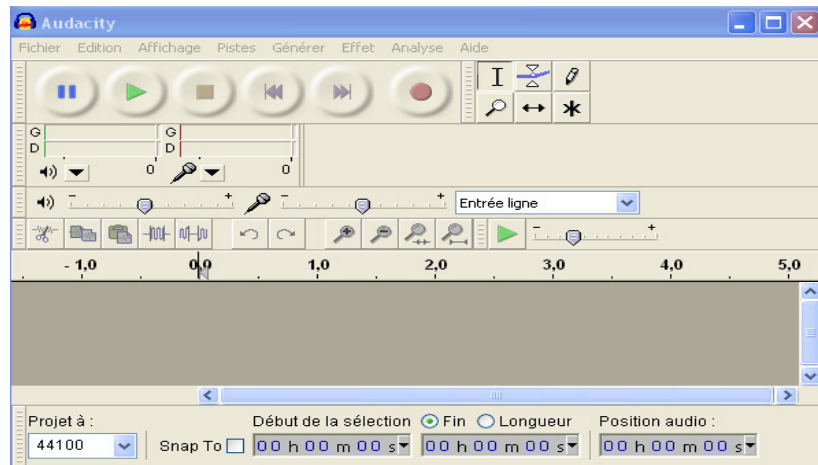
Audacity

Fichier Edition Affichage Pistes Générer Effet Analyse Aide

G G
D D
0 0

Entrée ligne

- 1,0 0,0 1,0 2,0 3,0 4,0 5,0

Projet à :
44100
Snap To
Début de la sélection Fin Longueur
00 h 00 m 00 s
00 h 00 m 00 s
Position audio :
00 h 00 m 00 s